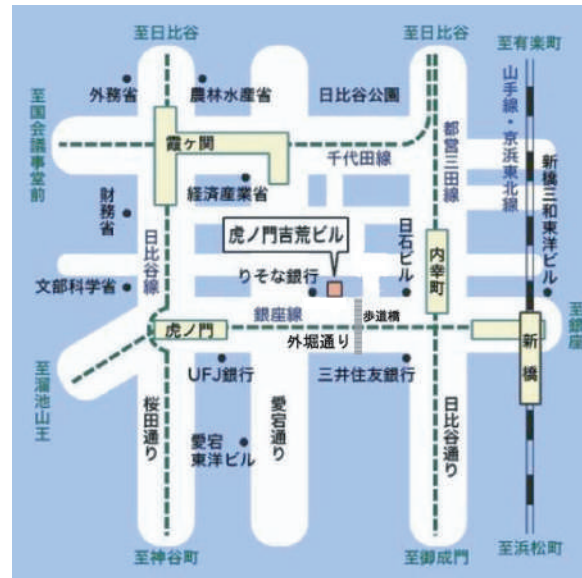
至日比谷

至日比谷

至有楽町

外務省

農林水産省

日比谷公園

山手線・京浜東北線

至国会議事堂前

霞ヶ関

都営三田線

千代田線

新橋三和東洋ビル

財務省

経済産業省

日比谷線

虎ノ門吉荒ビル

日石ビル

内幸町

りそな銀行

文部科学省

至銀座

銀座線

歩道橋

虎ノ門

外堀通り

新橋

至溜池山王

UFJ銀行

三井住友銀行

桜田通り

愛宕通り

日比谷通り

愛宕東洋ビル

至神谷町

至御成門

至浜松町